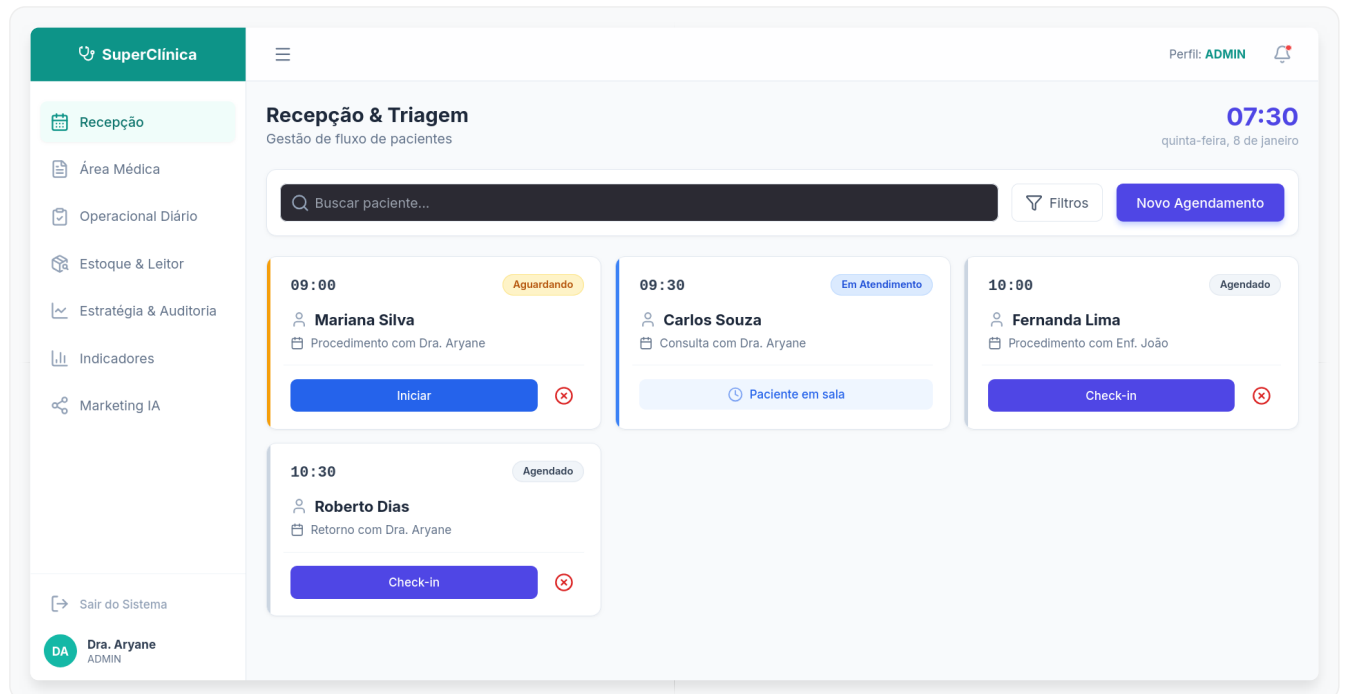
SuperClínica

Recepção
Área Médica
Operacional Diário
Estoque & Leitor
Estratégia & Auditoria
Indicadores
Marketing IA

Sair do Sistema
DA
Dra. Aryane
ADMIN

Perfil: ADMIN

Recepção & Triagem
Gestão de fluxo de pacientes

07:30
quinta-feira, 8 de janeiro

Buscar paciente...
Filtros
Novo Agendamento

09:00
Aguardando
Mariana Silva
Procedimento com Dra. Aryane
Iniciar

09:30
Em Atendimento
Carlos Souza
Consulta com Dra. Aryane
Paciente em sala

10:00
Agendado
Fernanda Lima
Procedimento com Enf. João
Check-in

10:30
Agendado
Roberto Dias
Retorno com Dra. Aryane
Check-in